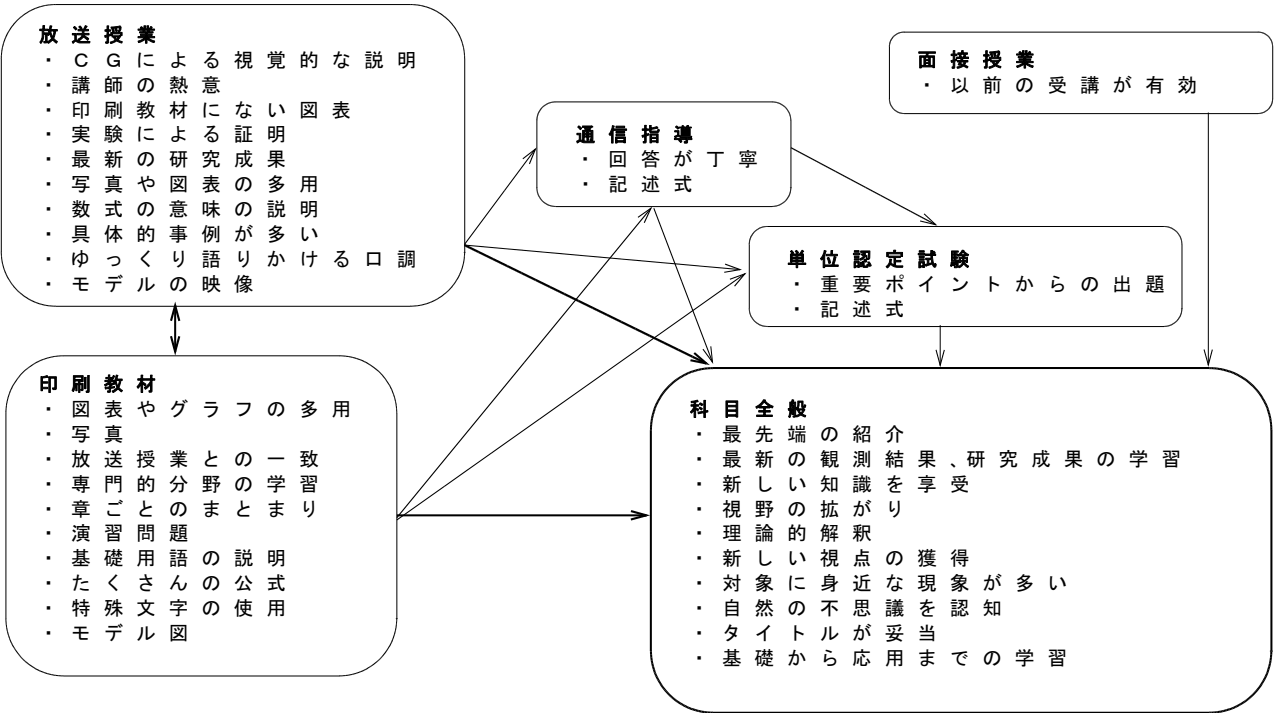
放送授業
・ＣＧによる視覚的な説明
・講師の熱意
・印刷教材にない図表
・実験による証明
・最新の研究成果
・写真や図表の多用
・数式の意味の説明
・具体的事例が多い
・ゆっくり語りかける口調
・モデルの映像

面接授業
・以前の受講が有効

通信指導
・回答が丁寧
・記述式

単位認定試験
・重要ポイントからの出題
・記述式

印刷教材
・図表やグラフの多用
・写真
・放送授業との一致
・専門的分野の学習
・章ごとのまとまり
・演習問題
・基礎用語の説明
・たくさんの公式
・特殊文字の使用
・モデル図

科目全般
・最先端の紹介
・最新の観測結果、研究成果の学習
・新しい知識を享受
・視野の拡がり
・理論的解釈
・新しい視点の獲得
・対象に身近な現象が多い
・自然の不思議を認知
・タイトルが妥当
・基礎から応用までの学習